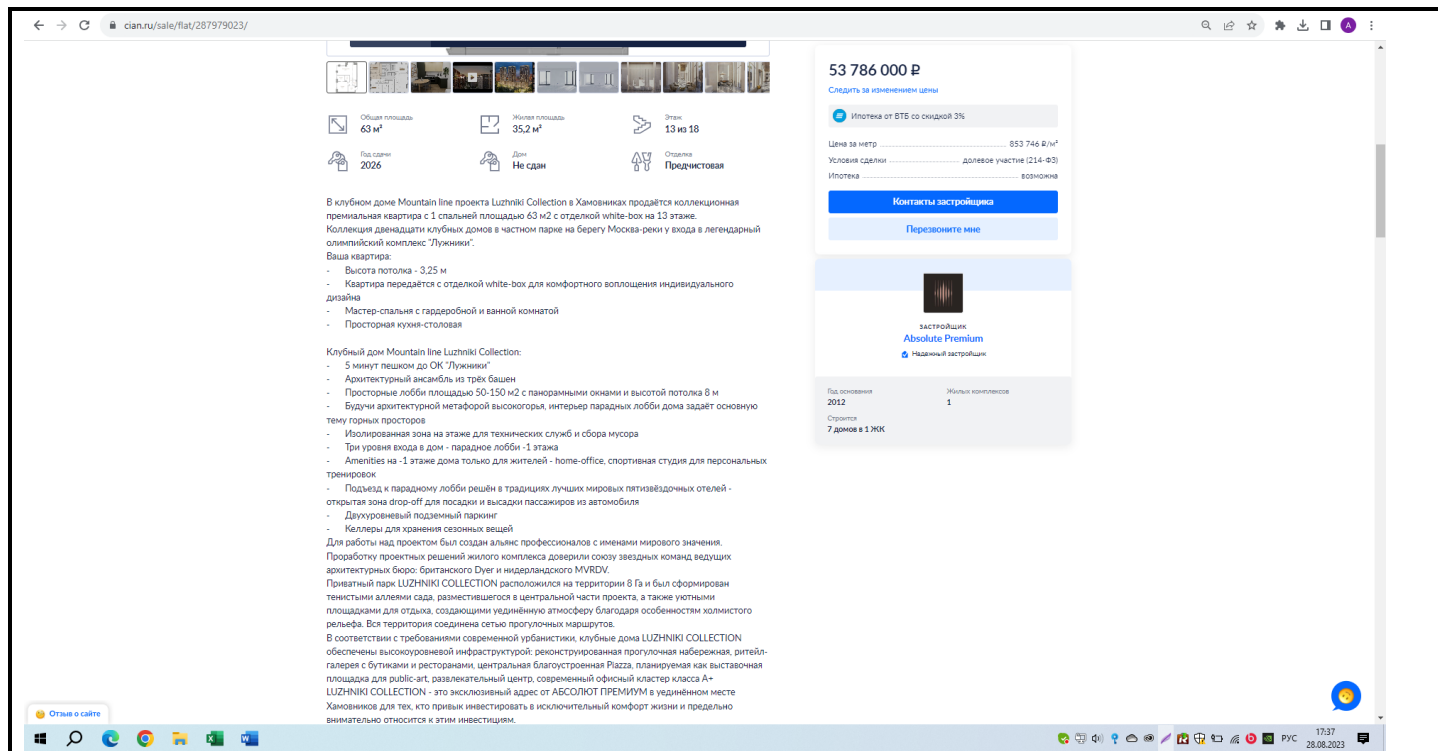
cian.ru/sale/flat/287979023/

Общая площадь
63 м²

Жилая площадь
35,2 м²

Этаж
13 из 18

Год сдачи
2026

Дом
Не сдан

Отделка
Предчистовая

В клубном доме Mountain line проекта Luzhniki Collection в Хамовниках продаётся коллекционная премиальная квартира с 1 спальней площадью 63 м2 с отделкой white-box на 13 этаже.
Коллекция двенадцати клубных домов в частном парке на берегу Москва-реки у входа в легендарный олимпийский комплекс "Лужники".
Ваша квартира:
- Высота потолка - 3,25 м
- Квартира передаётся с отделкой white-box для комфортного воплощения индивидуального дизайна
- Мастер-спальня с гардеробной и ванной комнатой
- Просторная кухня-столовая

Клубный дом Mountain line Luzhniki Collection:
- 5 минут пешком до ОК "Лужники"
- Архитектурный ансамбль из трёх башен
- Просторные лобби площадью 50-150 м2 с панорамными окнами и высотой потолка 8 м
- Будучи архитектурной метафорой высокогорья, интерьер парадных лобби дома задаёт основную тему горных просторов
- Изолированная зона на этаже для технических служб и сбора мусора
- Три уровня входа в дом - парадное лобби -1 этажа
- Amenities на -1 этаже дома только для жителей - home-office, спортивная студия для персональных тренировок
- Подъезд к парадному лобби решён в традициях лучших мировых пятизвёздочных отелей - открытая зона drop-off для посадки и высадки пассажиров из автомобиля
- Двухуровневый подземный паркинг
- Келлеры для хранения сезонных вещей
Для работы над проектом был создан альянс профессионалов с именами мирового значения.
Проработку проектных решений жилого комплекса доверили союзу звездных команд ведущих архитектурных бюро: британского Dyer и нидерландского MVRDV.
Приватный парк LUZHNIKI COLLECTION расположился на территории 8 Га и был сформирован тенистыми аллеями сада, разместившегося в центральной части проекта, а также уютными площадками для отдыха, создающими уединённую атмосферу благодаря особенностям холмистого рельефа. Вся территория соединена сетью прогулочных маршрутов.
В соответствии с требованиями современной урбанистики, клубные дома LUZHNIKI COLLECTION обеспечены высокоуровневой инфраструктурой: реконструированная прогулочная набережная, ритейл-галерея с бутиками и ресторанами, центральная благоустроенная Plazza, планируемая как выставочная площадка для public-art, развлекательный центр, современный офисный кластер класса А+
LUZHNIKI COLLECTION - это эксклюзивный адрес от АБСОЛЮТ ПРЕМИУМ в уединённом месте Хамовников для тех, кто привык инвестировать в исключительный комфорт жизни и предельно внимательно относится к этим инвестициям.

53 786 000 ₽
Следить за изменением цены
Ипотека от ВТБ со скидкой 3%
Цена за метр 853 746 ₽/м²
Условия сделки долевое участие (214-ФЗ)
Ипотека возможна
Контакты застройщика
Перезвоните мне

ЗАСТРОЙЩИК
Absolute Premium
Надежный застройщик
Год основания
2012
Жилых комплексов
1
Строится
7 домов в 1 ЖК

Отзыв о сайте

РУС 17:37 28.08.2023